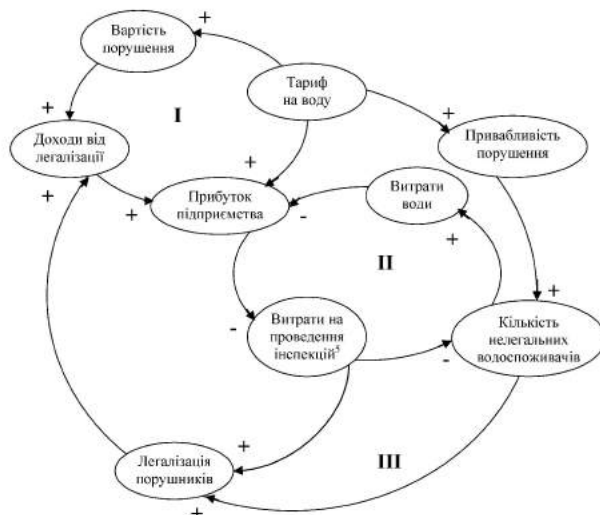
Вартість порушення
+
Тариф на воду
+
Доходи від легалізації
I
+
Привабливість порушення
+
+
Прибуток підприємства
Витрати води
+
-
+
II
+
-
Витрати на проведення інспекцій$^5$
Кількість нелегальних водоспоживачів
-
+
Легалізація порушників
III
+